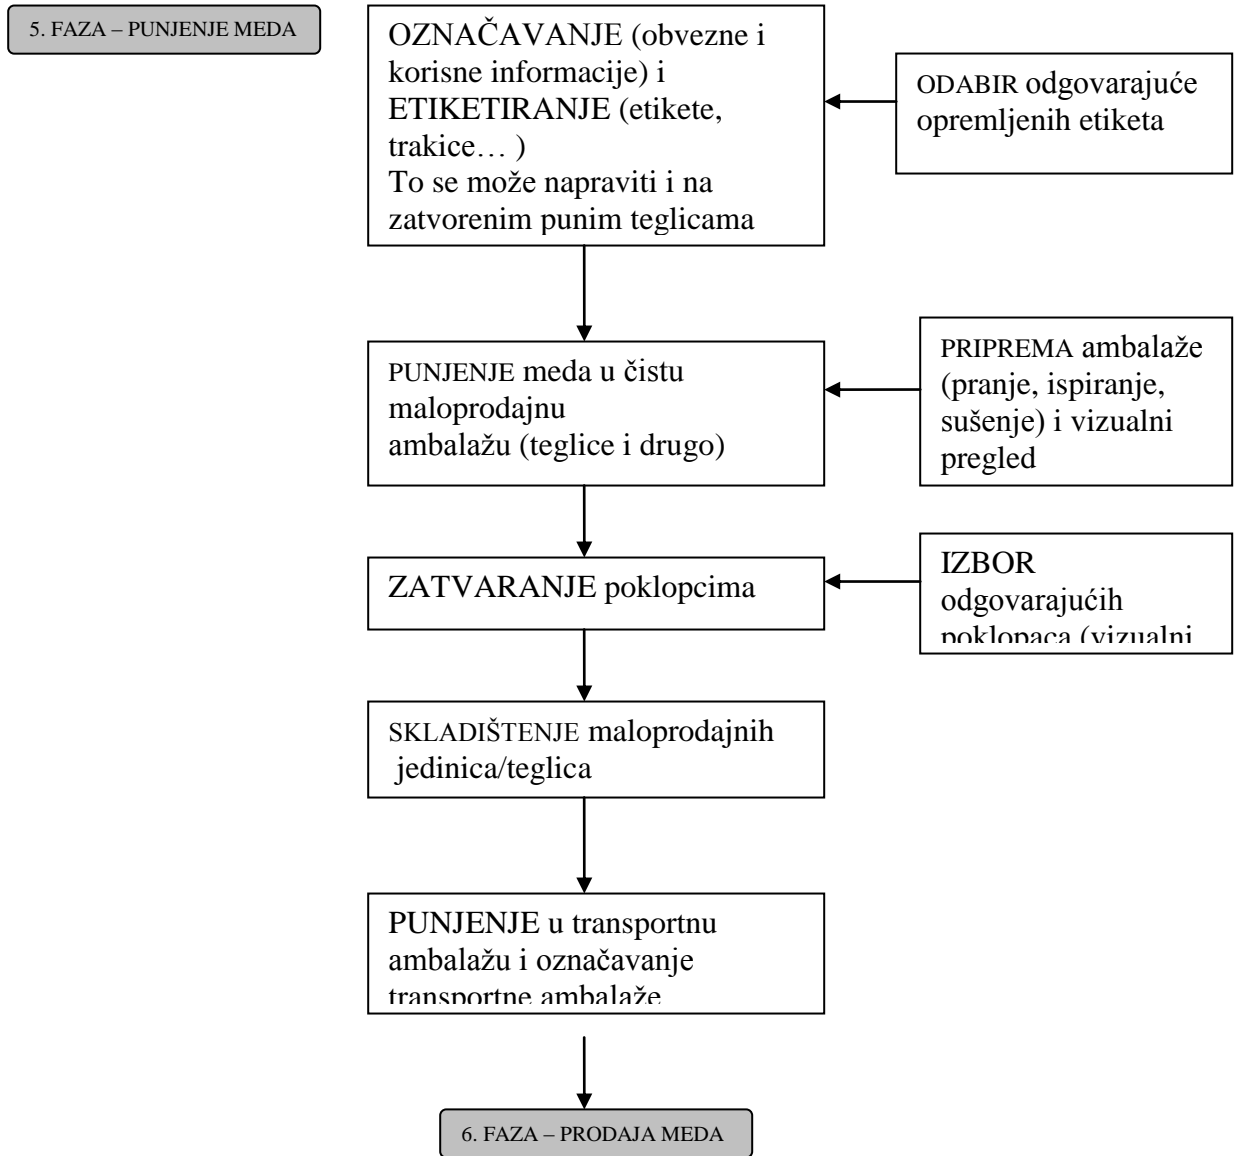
5. FAZA – PUNJENJE MEDA

OZNAČAVANJE (obvezne i korisne informacije) i ETIKETIRANJE (etikete, trakice… )
To se može napraviti i na zatvorenim punim teglicama

ODABIR odgovarajuće opremljenih etiketa

PUNJENJE meda u čistu maloprodajnu ambalažu (teglice i drugo)

PRIPREMA ambalaže (pranje, ispiranje, sušenje) i vizualni pregled

ZATVARANJE poklopcima

IZBOR odgovarajućih poklopaca (vizualni

SKLADIŠTENJE maloprodajnih jedinica/teglica

PUNJENJE u transportnu ambalažu i označavanje transportne ambalaže

6. FAZA – PRODAJA MEDA